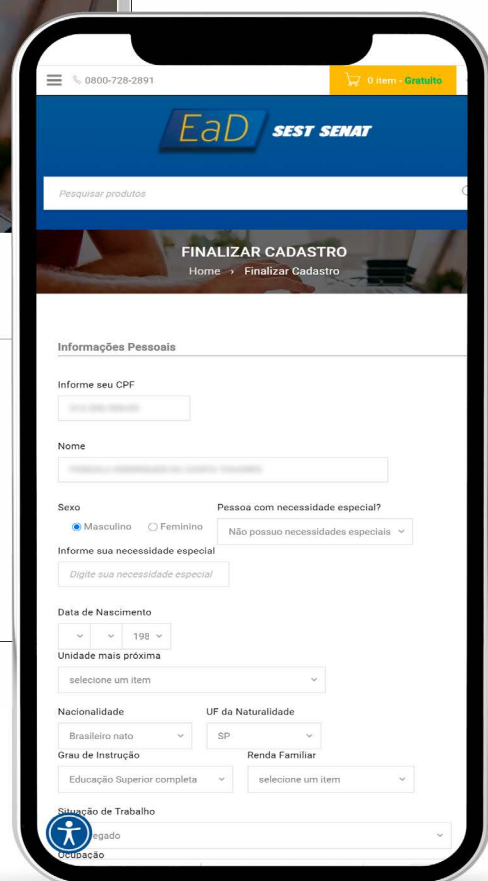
0800-728-2891

0 item - Gratuito

EaD SEST SENAT

Pesquisar produtos

FINALIZAR CADASTRO

Home › Finalizar Cadastro

Informações Pessoais

Informe seu CPF

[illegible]

Nome

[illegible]

Sexo

Masculino

Feminino

Pessoa com necessidade especial?

Não possuo necessidades especiais

Informe sua necessidade especial

Digite sua necessidade especial

Data de Nascimento

198

Unidade mais próxima

selecione um item

Nacionalidade

Brasileiro nato

UF da Naturalidade

SP

Grau de Instrução

Educação Superior completa

Renda Familiar

selecione um item

Situação de Trabalho

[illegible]egado

Ocupação